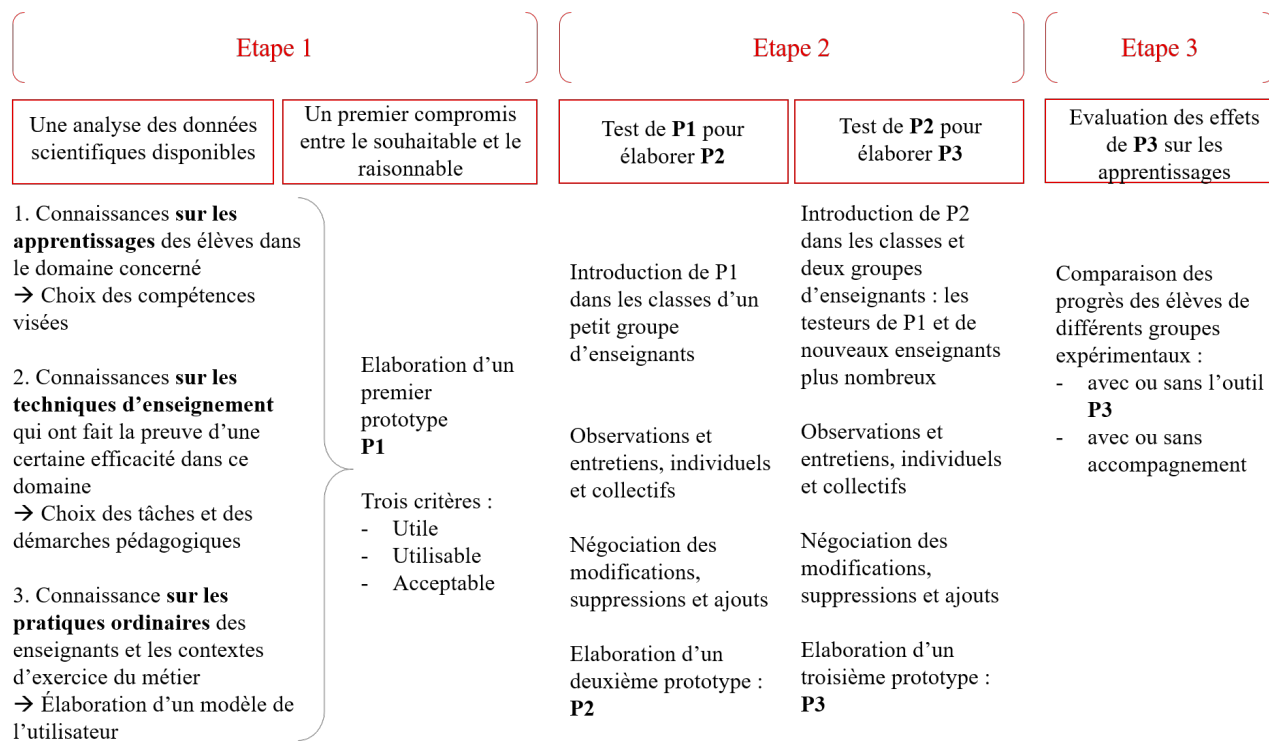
Etape 1

Une analyse des données scientifiques disponibles

Un premier compromis entre le souhaitable et le raisonnable

1. Connaissances **sur les apprentissages** des élèves dans le domaine concerné
→ Choix des compétences visées

2. Connaissances **sur les techniques d'enseignement** qui ont fait la preuve d'une certaine efficacité dans ce domaine
→ Choix des tâches et des démarches pédagogiques

3. Connaissance **sur les pratiques ordinaires** des enseignants et les contextes d'exercice du métier
→ Élaboration d'un modèle de l'utilisateur

Elaboration d'un premier prototype
**P1**

Trois critères :
- Utile
- Utilisable
- Acceptable

Etape 2

Test de **P1** pour élaborer **P2**

Introduction de P1 dans les classes d'un petit groupe d'enseignants

Observations et entretiens, individuels et collectifs

Négociation des modifications, suppressions et ajouts

Elaboration d'un deuxième prototype :
**P2**

Test de **P2** pour élaborer **P3**

Introduction de P2 dans les classes et deux groupes d'enseignants : les testeurs de P1 et de nouveaux enseignants plus nombreux

Observations et entretiens, individuels et collectifs

Négociation des modifications, suppressions et ajouts

Elaboration d'un troisième prototype :
**P3**

Etape 3

Evaluation des effets de **P3** sur les apprentissages

Comparaison des progrès des élèves de différents groupes expérimentaux :
- avec ou sans l'outil **P3**
- avec ou sans accompagnement